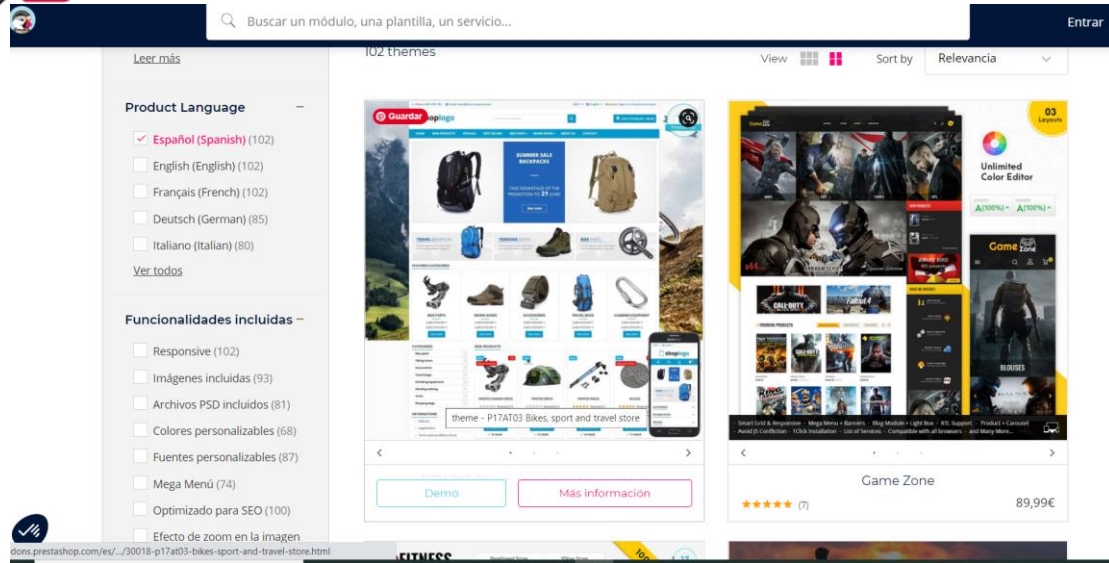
Buscar un módulo, una plantilla, un servicio...

Entrar

Leer más

102 themes

View

Sort by

Relevancia

Product Language

Español (Spanish) (102)

English (English) (102)

Français (French) (102)

Deutsch (German) (85)

Italiano (Italian) (80)

Ver todos

Funcionalidades incluidas

Responsive (102)

Imágenes incluidas (93)

Archivos PSD incluidos (81)

Colores personalizables (68)

Fuentes personalizables (87)

Mega Menú (74)

Optimizado para SEO (100)

Efecto de zoom en la imagen

Guardar

shoplogo

SUMMER SALE BACKPACKS

theme - P17AT03 Bikes, sport and travel store

Demo

Más información

03 Layouts

Unlimited Color Editor

Game Zone

BLOUSES

Smart Grid & Responsive · Mega Menu + Banners · Blog Module + Light Box · RTL Support · Product + Carousel · Avail JS Confliction · 1Click Installation · List of Services · Compatible with all browsers · and Many More...

Game Zone

★★★★★ (7)

89,99€

FITNESS

dons.prestashop.com/es/.../30018-p17at03-bikes-sport-and-travel-store.html